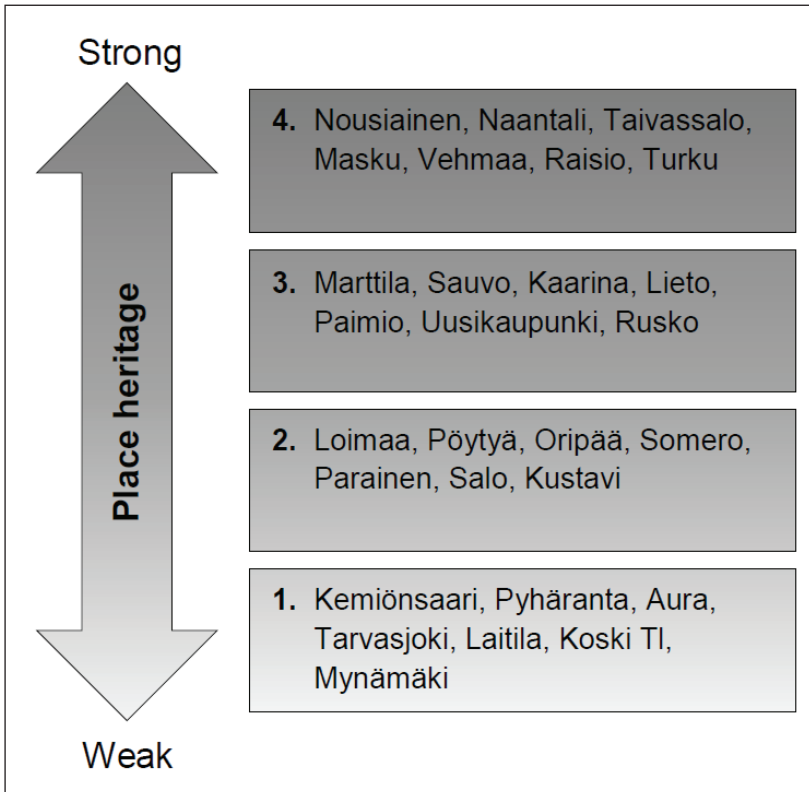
Strong

Place heritage

Weak

4. Nousiainen, Naantali, Taivassalo, Masku, Vehmaa, Raisio, Turku

3. Marttila, Sauvo, Kaarina, Lieto, Paimio, Uusikaupunki, Rusko

2. Loimaa, Pöytyä, Oripää, Somero, Parainen, Salo, Kustavi

1. Kemiönsaari, Pyhäranta, Aura, Tarvasjoki, Laitila, Koski Tl, Mynämäki